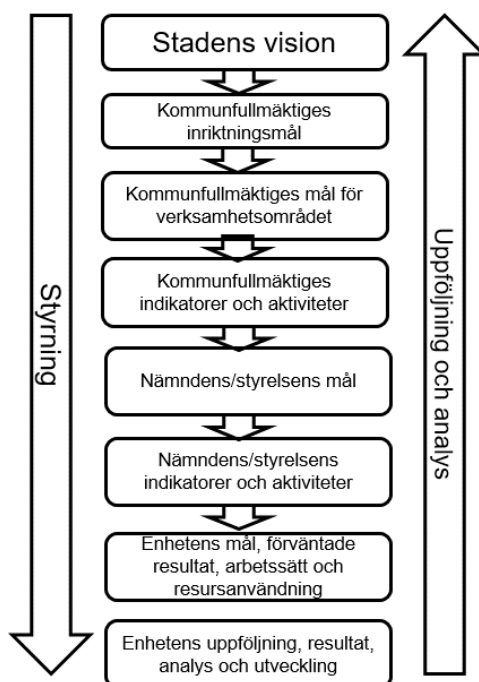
Styrning

Stadens vision

Kommunfullmäktiges inriktningsmål

Kommunfullmäktiges mål för verksamhetsområdet

Kommunfullmäktiges indikatorer och aktiviteter

Nämndens/styrelsens mål

Nämndens/styrelsens indikatorer och aktiviteter

Enhetens mål, förväntade resultat, arbetssätt och resursanvändning

Enhetens uppföljning, resultat, analys och utveckling

Uppföljning och analys